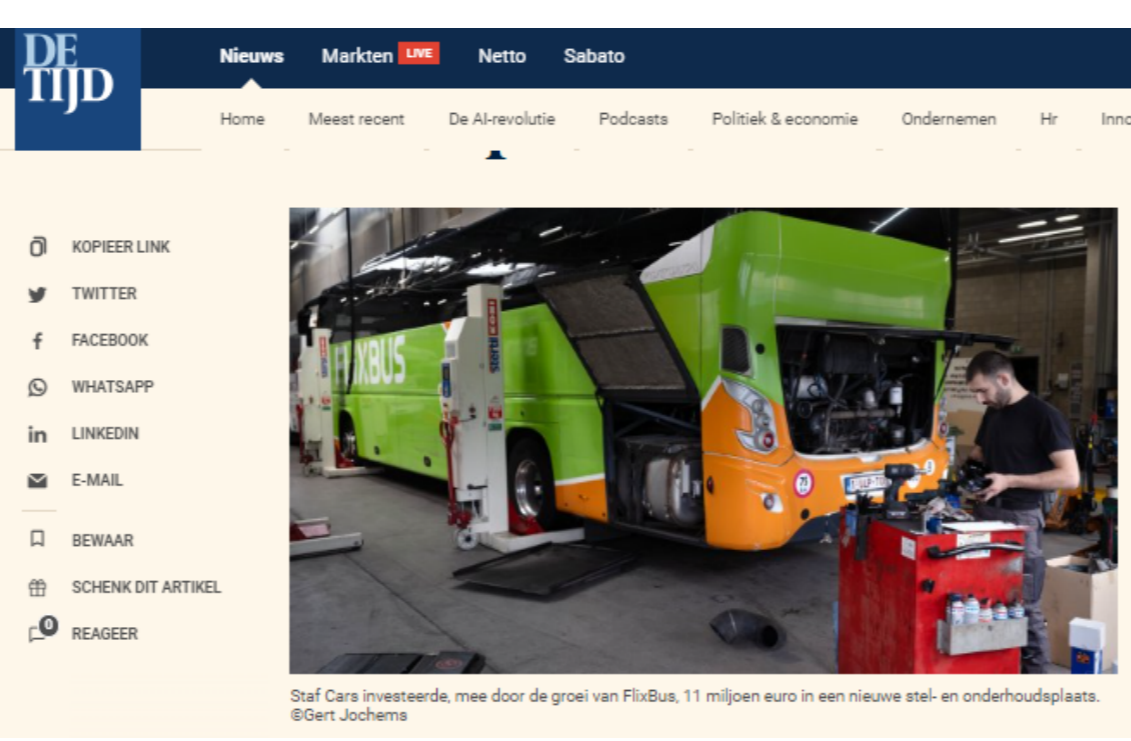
DE TIJD

Nieuws Markten LIVE Netto Sabato

Home Meest recent De AI-revolutie Podcasts Politiek & economie Ondernemen Hr Inno

KOPIEER LINK
TWITTER
FACEBOOK
WHATSAPP
LINKEDIN
E-MAIL
BEWAAR
SCHENK DIT ARTIKEL
0 REAGEER

FLIXBUS

Staf Cars investeerde, mee door de groei van FlixBus, 11 miljoen euro in een nieuwe stel- en onderhoudsplaats. ©Gert Jochems